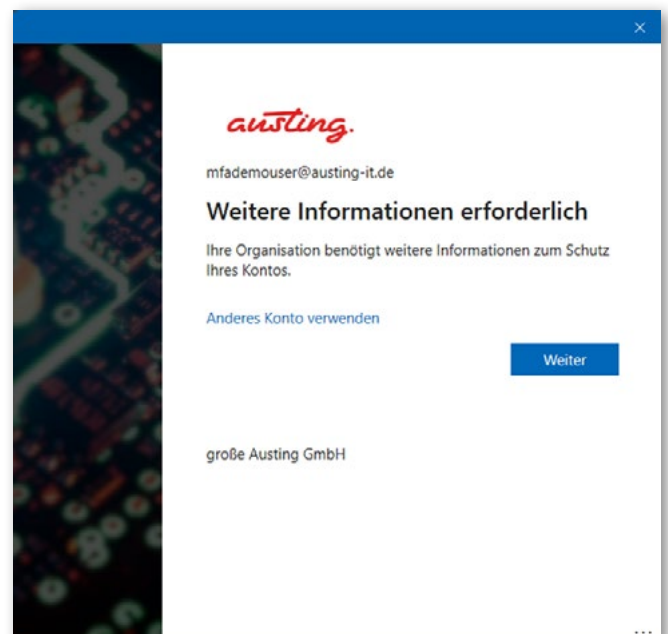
×

austing.

mfademouser@austing-it.de

Weitere Informationen erforderlich

Ihre Organisation benötigt weitere Informationen zum Schutz Ihres Kontos.

Anderes Konto verwenden

Weiter

große Austing GmbH

...